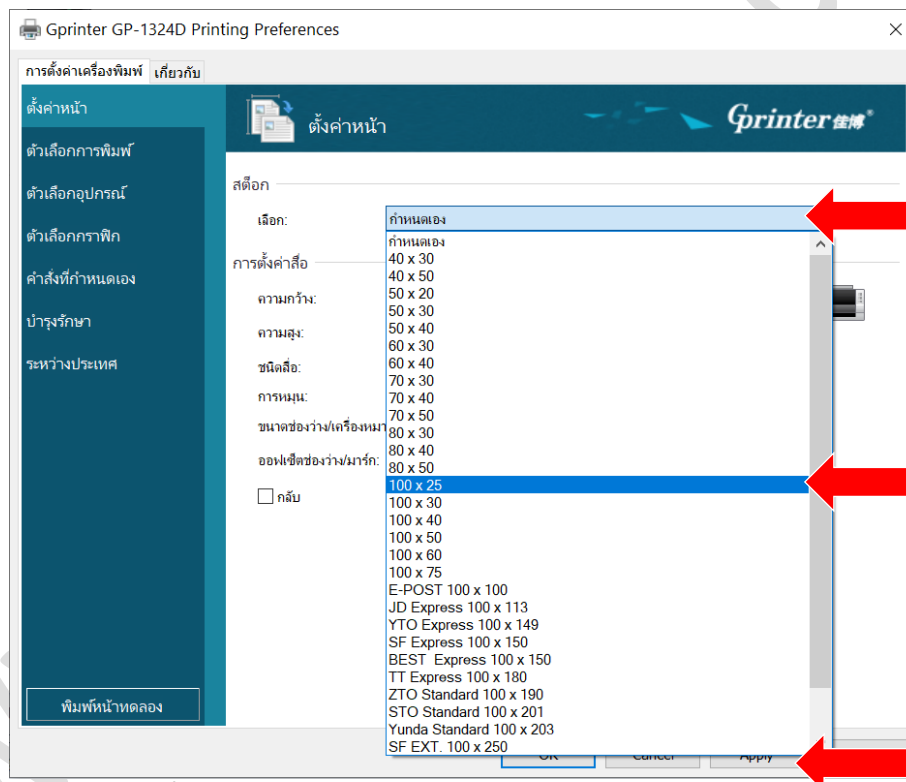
Gprinter GP-1324D Printing Preferences

การตั้งค่าเครื่องพิมพ์ | เกี่ยวกับ

ตั้งค่าหน้า
ตัวเลือกการพิมพ์
ตัวเลือกอุปกรณ์
ตัวเลือกกราฟิก
คำสั่งที่กำหนดเอง
บำรุงรักษา
ระหว่างประเทศ

พิมพ์หน้าทดลอง

ตั้งค่าหน้า

Gprinter 佳博®

สต็อก
เลือก: กำหนดเอง

การตั้งค่าสื่อ
ความกว้าง:
ความสูง:
ชนิดสื่อ:
การหมุน:
ขนาดช่องว่าง/เครื่องหมา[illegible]
ออฟเซ็ตช่องว่าง/มาร์ก:
กลับ

กำหนดเอง
40 x 30
40 x 50
50 x 20
50 x 30
50 x 40
60 x 30
60 x 40
70 x 30
70 x 40
70 x 50
80 x 30
80 x 40
80 x 50
100 x 25
100 x 30
100 x 40
100 x 50
100 x 60
100 x 75
E-POST 100 x 100
JD Express 100 x 113
YTO Express 100 x 149
SF Express 100 x 150
BEST Express 100 x 150
TT Express 100 x 180
ZTO Standard 100 x 190
STO Standard 100 x 201
Yunda Standard 100 x 203
SF EXT. 100 x 250

OK Cancel Apply